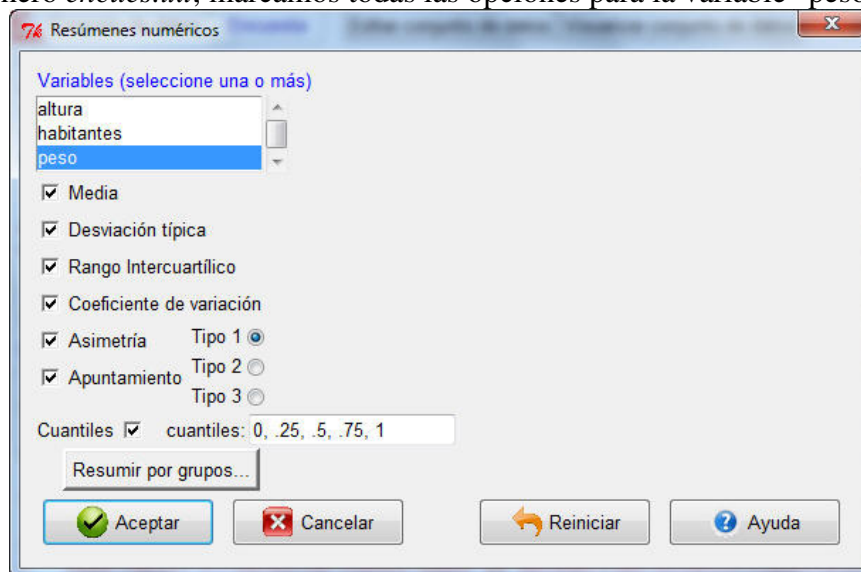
Resúmenes numéricos

Variables (seleccione una o más)

altura
habitantes
peso

Media

Desviación típica

Rango Intercuartílico

Coeficiente de variación

Asimetría

Apuntamiento

Tipo 1

Tipo 2

Tipo 3

Cuantiles

cuantiles: 0, .25, .5, .75, 1

Resumir por grupos...

Aceptar

Cancelar

Reiniciar

Ayuda